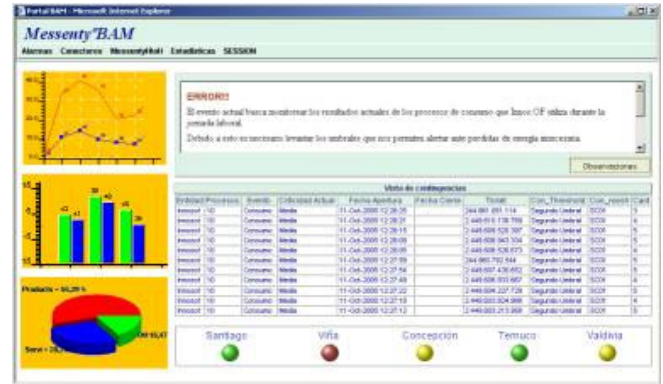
Portal BAM - Microsoft Internet Explorer

Messenty'BAM

Alarmas Conectores MessentyMail Estadisticas SESSION

ERROR!!

El evento actual busca monitorear los resultados actuales de los procesos de consumo que Imoc OF utiliza durante la jornada laboral.

Debido a esto es necesario levantar los umbrales que nos permiten alertar ante perdidas de energia innecesaria.

Observaciones

Vista de contingencias

| Entidad | Proceso | Evento | Criticidad Actual | Fecha Apertura | Fecha Cierre | Ticket | Con_Threshold | Con_reason | Card |
|---|---|---|---|---|---|---|---|---|---|
| Imocof | 10 | Consumo | Media | 11-Oct-2000 12:28:25 | | 244.861.651.114 | Segundo Umbral | SCOR | 5 |
| Imocof | 10 | Consumo | Media | 11-Oct-2000 12:28:21 | | 2.449.615.178.789 | Segundo Umbral | SCOR | 5 |
| Imocof | 10 | Consumo | Media | 11-Oct-2000 12:28:15 | | 2.449.606.526.387 | Segundo Umbral | SCOR | 5 |
| Imocof | 10 | Consumo | Media | 11-Oct-2000 12:28:09 | | 2.449.606.943.104 | Segundo Umbral | SCOR | 5 |
| Imocof | 10 | Consumo | Media | 11-Oct-2000 12:28:05 | | 2.449.606.528.673 | Segundo Umbral | SCOR | 5 |
| Imocof | 10 | Consumo | Media | 11-Oct-2000 12:27:59 | | 244.860.792.544 | Segundo Umbral | SCOR | 5 |
| Imocof | 10 | Consumo | Media | 11-Oct-2000 12:27:54 | | 2.449.607.436.652 | Segundo Umbral | SCOR | 5 |
| Imocof | 10 | Consumo | Media | 11-Oct-2000 12:27:49 | | 2.449.606.933.667 | Segundo Umbral | SCOR | 4 |
| Imocof | 10 | Consumo | Media | 11-Oct-2000 12:27:22 | | 2.449.606.227.728 | Segundo Umbral | SCOR | 5 |
| Imocof | 10 | Consumo | Media | 11-Oct-2000 12:27:18 | | 2.449.603.924.998 | Segundo Umbral | SCOR | 5 |
| Imocof | 10 | Consumo | Media | 11-Oct-2000 12:27:12 | | 2.449.603.213.958 | Segundo Umbral | SCOR | 5 |

Productos = 55,29 %

Servi = 28,7

Otr 15,97

Santiago Viña Concepcion Temuco Valdivia